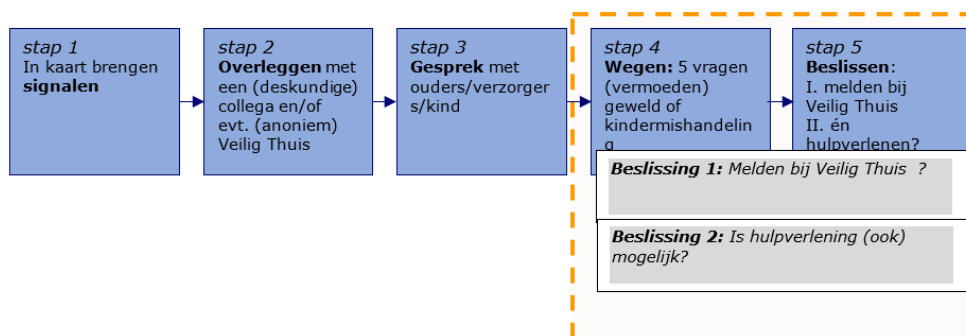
stap 1
In kaart brengen **signalen**

stap 2
**Overleggen** met een (deskundige) collega en/of evt. (anoniem) Veilig Thuis

stap 3
**Gesprek** met ouders/verzorgers/kind

stap 4
**Wegen:** 5 vragen (vermoeden) geweld of kindermishandelin g

stap 5
**Beslissen**: I. melden bij Veilig Thuis II. én hulpverlenen?

***Beslissing 1:*** *Melden bij Veilig Thuis ?*

***Beslissing 2:*** *Is hulpverlening (ook) mogelijk?*